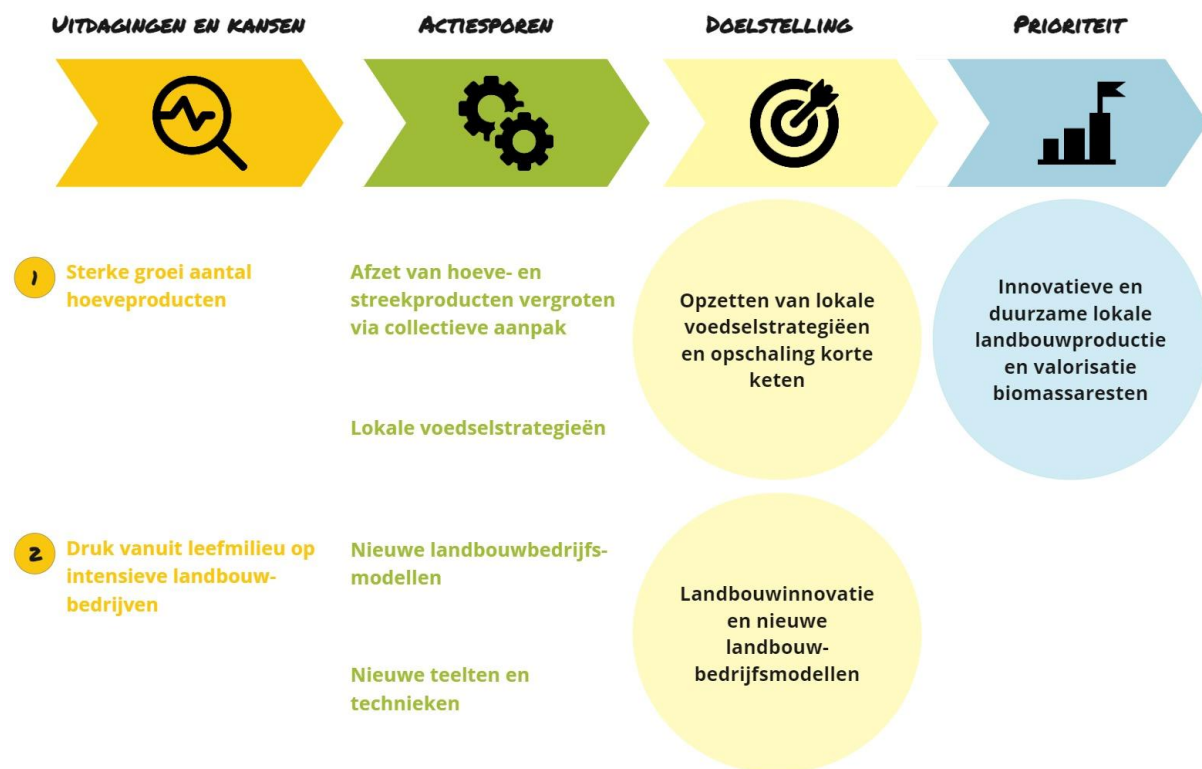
UITDAGINGEN EN KANSEN

ACTIESPOREN

DOELSTELLING

PRIORITEIT

1 Sterke groei aantal hoeveproducten

Afzet van hoeve- en streekproducten vergroten via collectieve aanpak

Lokale voedselstrategieën

Opzetten van lokale voedselstrategieën en opschaling korte keten

Innovatieve en duurzame lokale landbouwproductie en valorisatie biomassaresten

2 Druk vanuit leefmilieu op intensieve landbouwbedrijven

Nieuwe landbouwbedrijfsmodellen

Nieuwe teelten en technieken

Landbouwinnovatie en nieuwe landbouwbedrijfsmodellen